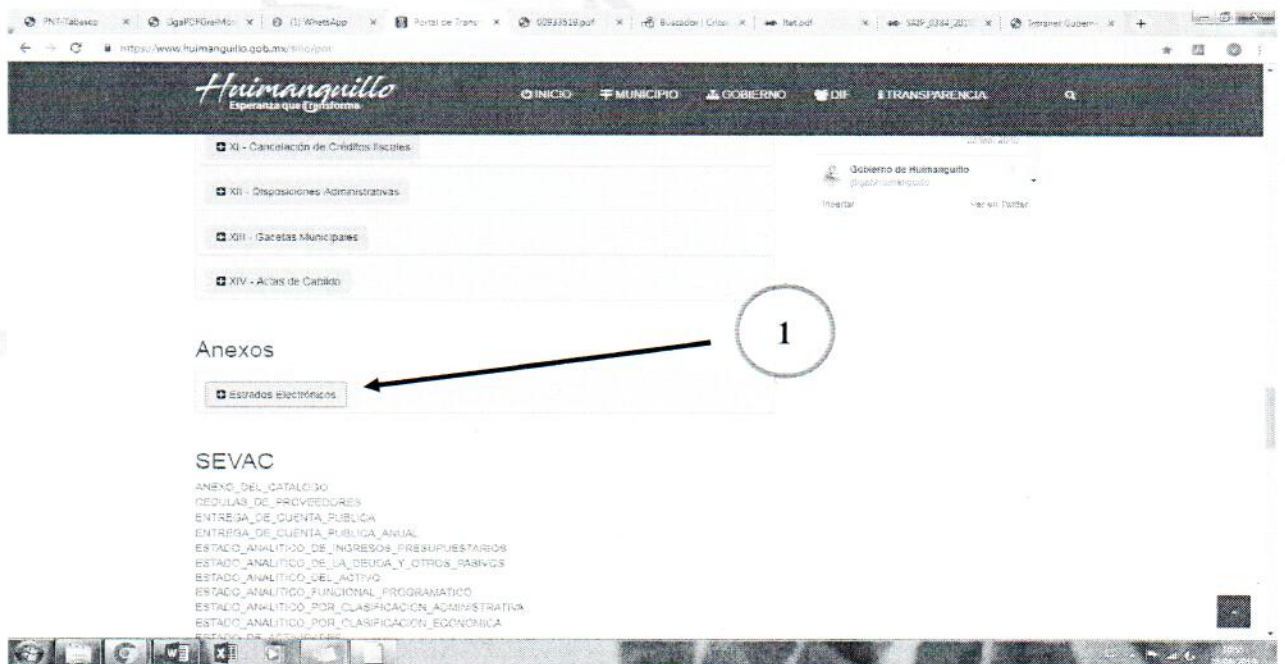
PNT-Tabasco × SigaPDFGralMon × (1) WhatsApp × Portal de Trans × 00933519.pdf × Buscador | Crisol × ltait.pdf × SAIP_0384_2019 × Intranet Gobern × +

https://www.huimanguillo.gob.mx/sitio/por

Huimanguillo
Esperanza que Transforma

INICIO MUNICIPIO GOBIERNO DIF TRANSPARENCIA

XI - Cancelación de Créditos Fiscales

XII - Disposiciones Administrativas

XIII - Gacetas Municipales

XIV - Actas de Cabildo

Gobierno de Huimanguillo
@gobhuimanguillo

Insertar Ver en Twitter

1

Anexos

Estrados Electrónicos

SEVAC

ANEXO_DEL_CATALOGO
CEDULAS_DE_PROVEEDORES
ENTREGA_DE_CUENTA_PUBLICA
ENTREGA_DE_CUENTA_PUBLICA_ANUAL
ESTADO_ANALITICO_DE_INGRESOS_PRESUPUESTARIOS
ESTADO_ANALITICO_DE_LA_DEUDA_Y_OTROS_PASIVOS
ESTADO_ANALITICO_DEL_ACTIVO
ESTADO_ANALITICO_FUNCIONAL_PROGRAMATICO
ESTADO_ANALITICO_POR_CLASIFICACION_ADMINISTRATIVA
ESTADO_ANALITICO_POR_CLASIFICACION_ECONOMICA
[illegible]